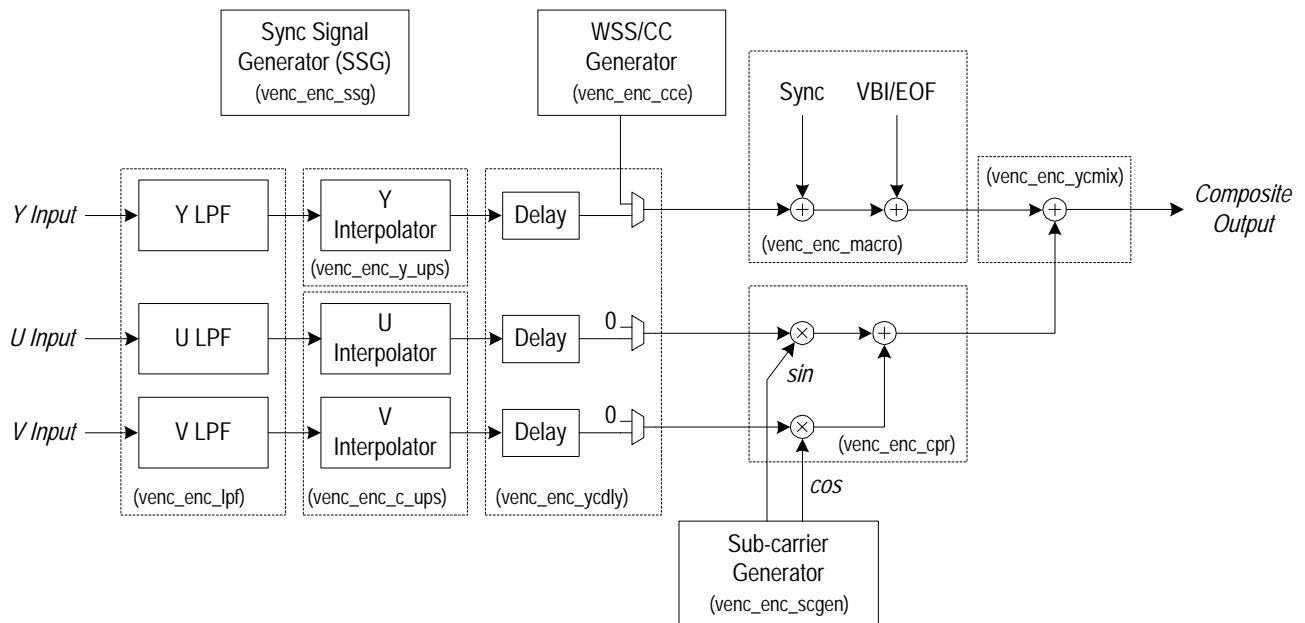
Sync Signal Generator (SSG)
(venc_enc_ssg)

WSS/CC Generator
(venc_enc_cce)

Sync

VBI/EOF

Y Input

Y LPF

Y Interpolator

(venc_enc_y_ups)

Delay

(venc_enc_macro)

(venc_enc_ycmix)

Composite Output

U Input

U LPF

U Interpolator

Delay

0

sin

V Input

V LPF

V Interpolator

Delay

0

(venc_enc_cpr)

(venc_enc_lpf)

(venc_enc_c_ups)

(venc_enc_ycdly)

cos

Sub-carrier Generator
(venc_enc_scgen)